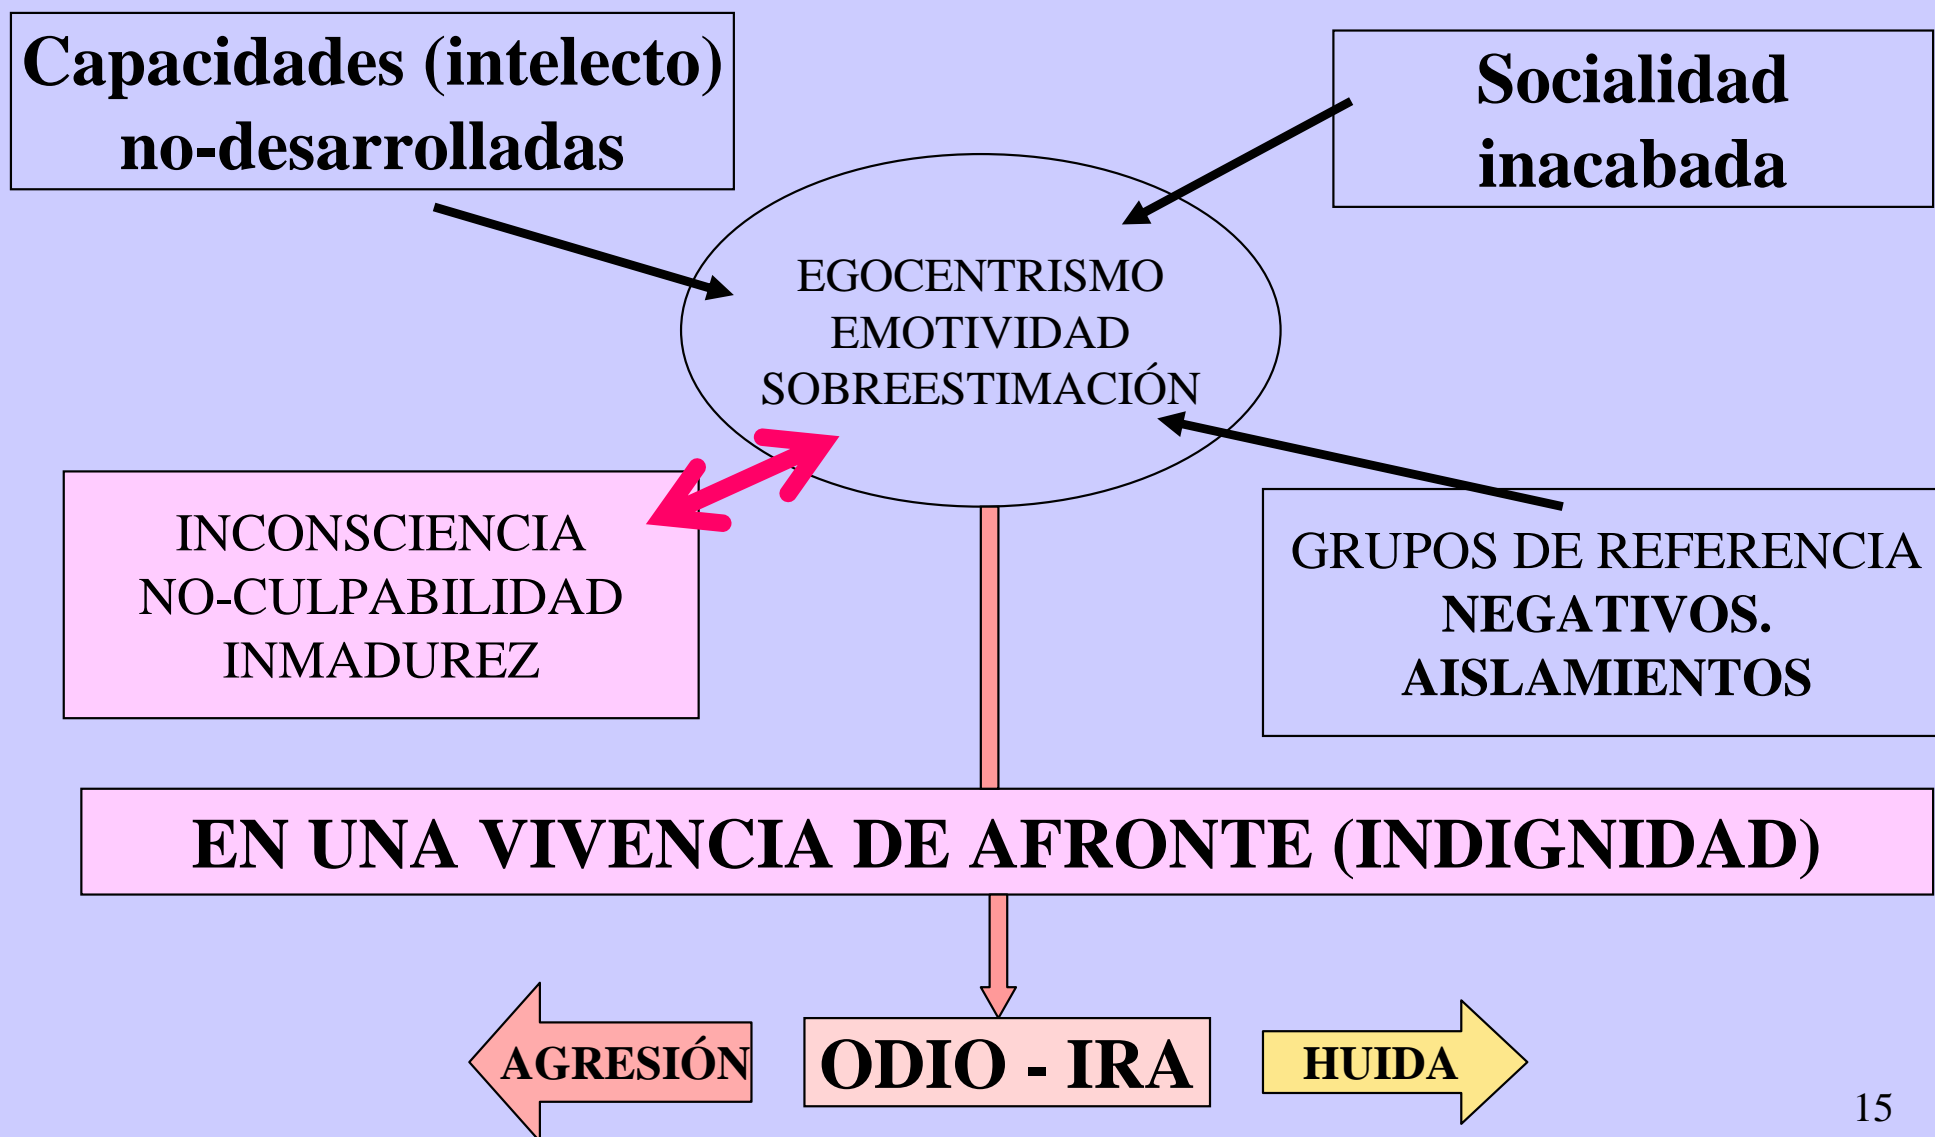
Capacidades (intelecto) no-desarrolladas

Socialidad inacabada

EGOCENTRISMO
EMOTIVIDAD
SOBREESTIMACIÓN

INCONSCIENCIA
NO-CULPABILIDAD
INMADUREZ

GRUPOS DE REFERENCIA
NEGATIVOS.
AISLAMIENTOS

EN UNA VIVENCIA DE AFRONTE (INDIGNIDAD)

AGRESIÓN

ODIO - IRA

HUIDA

15